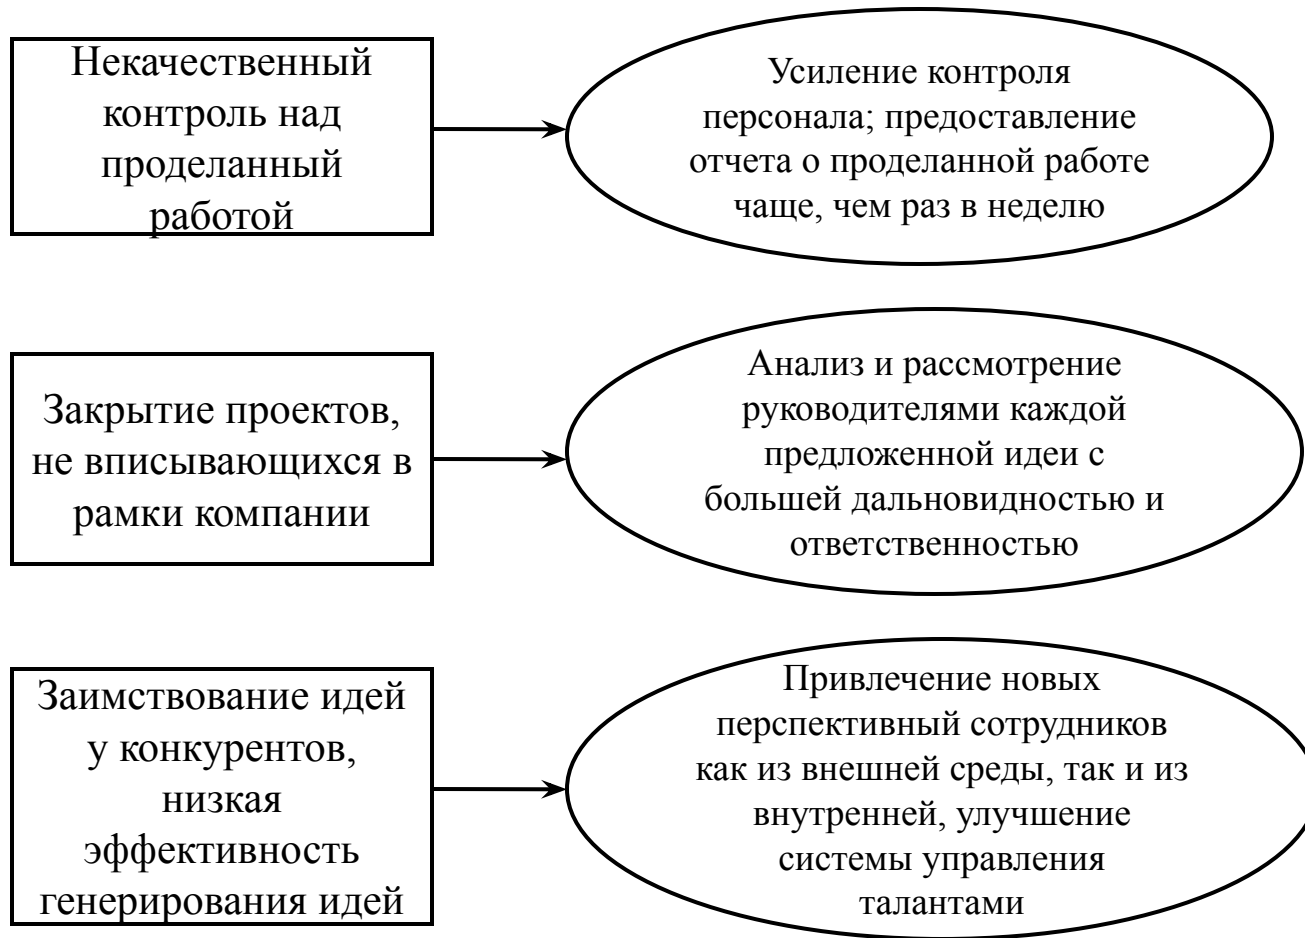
Некачественный контроль над проделанный работой

Усиление контроля персонала; предоставление отчета о проделанной работе чаще, чем раз в неделю

Закрытие проектов, не вписывающихся в рамки компании

Анализ и рассмотрение руководителями каждой предложенной идеи с большей дальновидностью и ответственностью

Заимствование идей у конкурентов, низкая эффективность генерирования идей

Привлечение новых перспективный сотрудников как из внешней среды, так и из внутренней, улучшение системы управления талантами